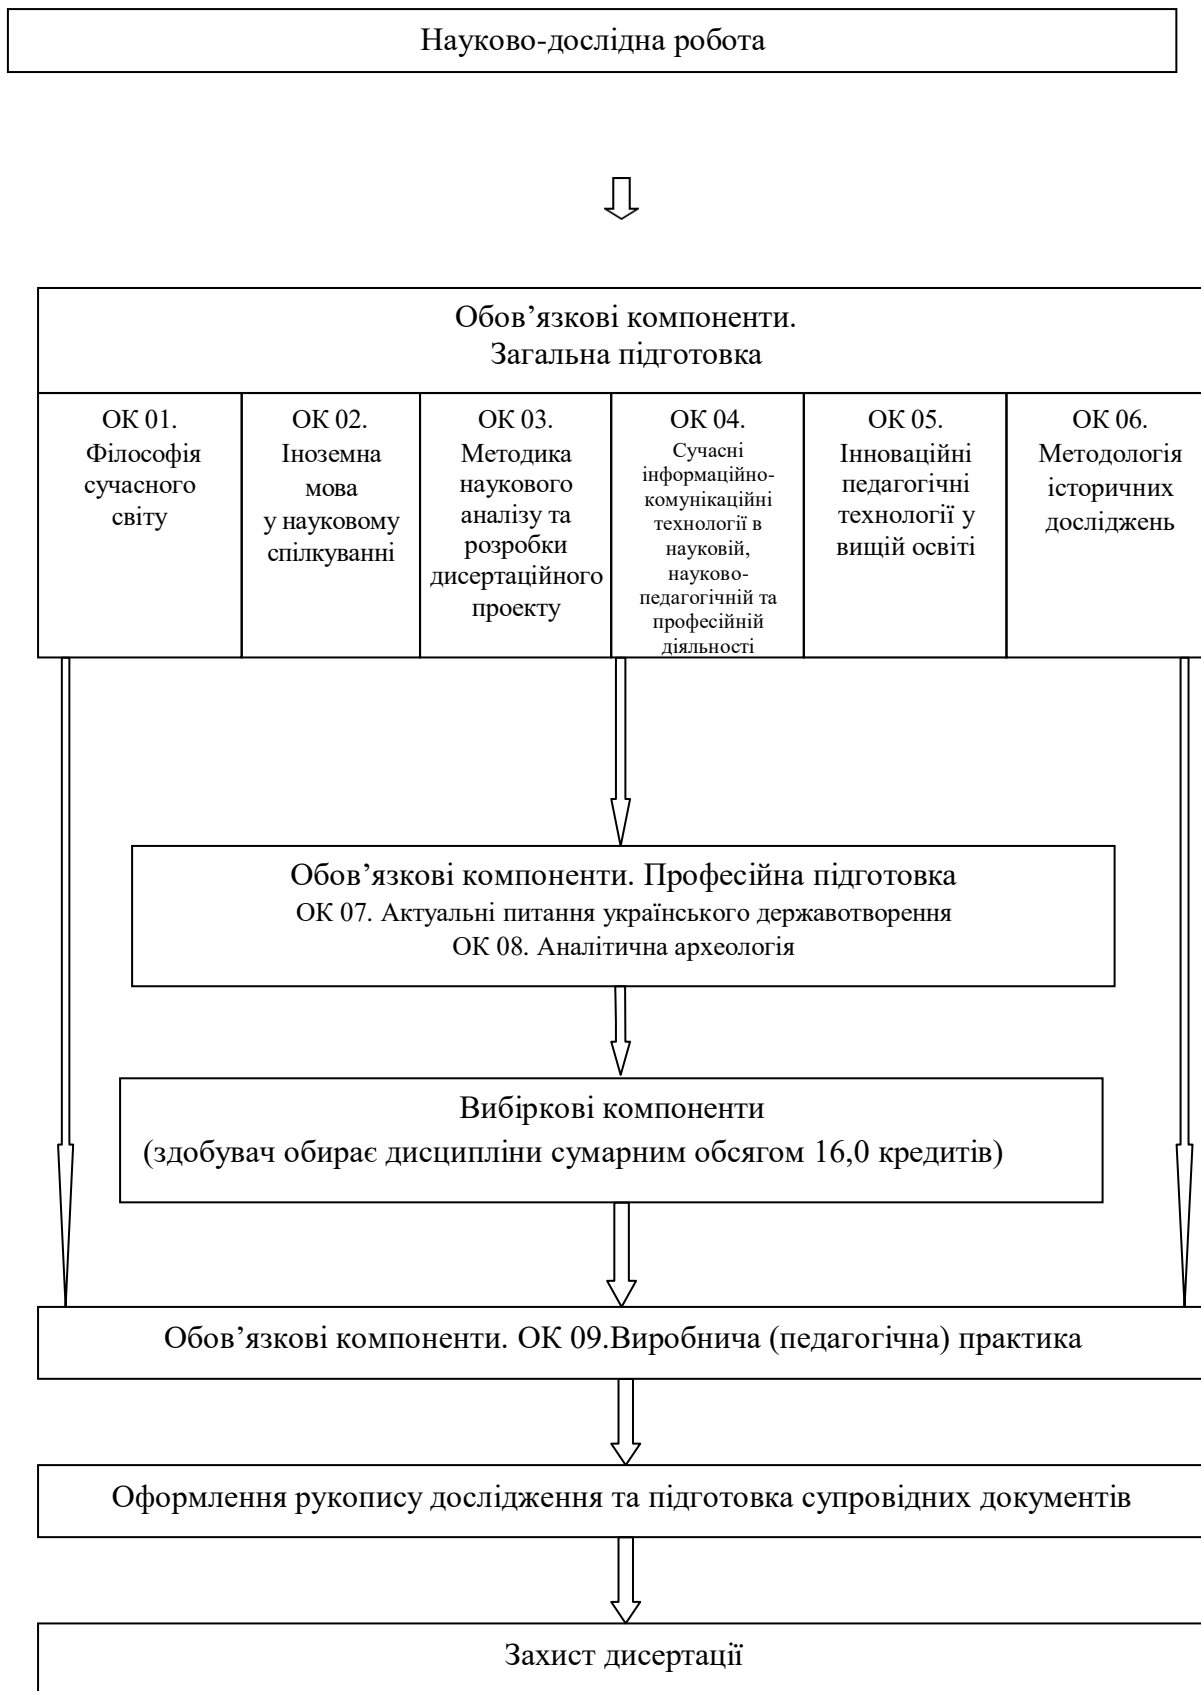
Науково-дослідна робота

Обов’язкові компоненти.
Загальна підготовка

| ОК 01. Філософія сучасного світу | ОК 02. Іноземна мова у науковому спілкуванні | ОК 03. Методика наукового аналізу та розробки дисертаційного проекту | ОК 04. Сучасні інформаційно-комунікаційні технології в науковій, науково-педагогічній та професійній діяльності | ОК 05. Інноваційні педагогічні технології у вищій освіті | ОК 06. Методологія історичних досліджень |
|---|---|---|---|---|---|

Обов’язкові компоненти. Професійна підготовка
ОК 07. Актуальні питання українського державотворення
ОК 08. Аналітична археологія

Вибіркові компоненти
(здобувач обирає дисципліни сумарним обсягом 16,0 кредитів)

Обов’язкові компоненти. ОК 09.Виробнича (педагогічна) практика

Оформлення рукопису дослідження та підготовка супровідних документів

Захист дисертації